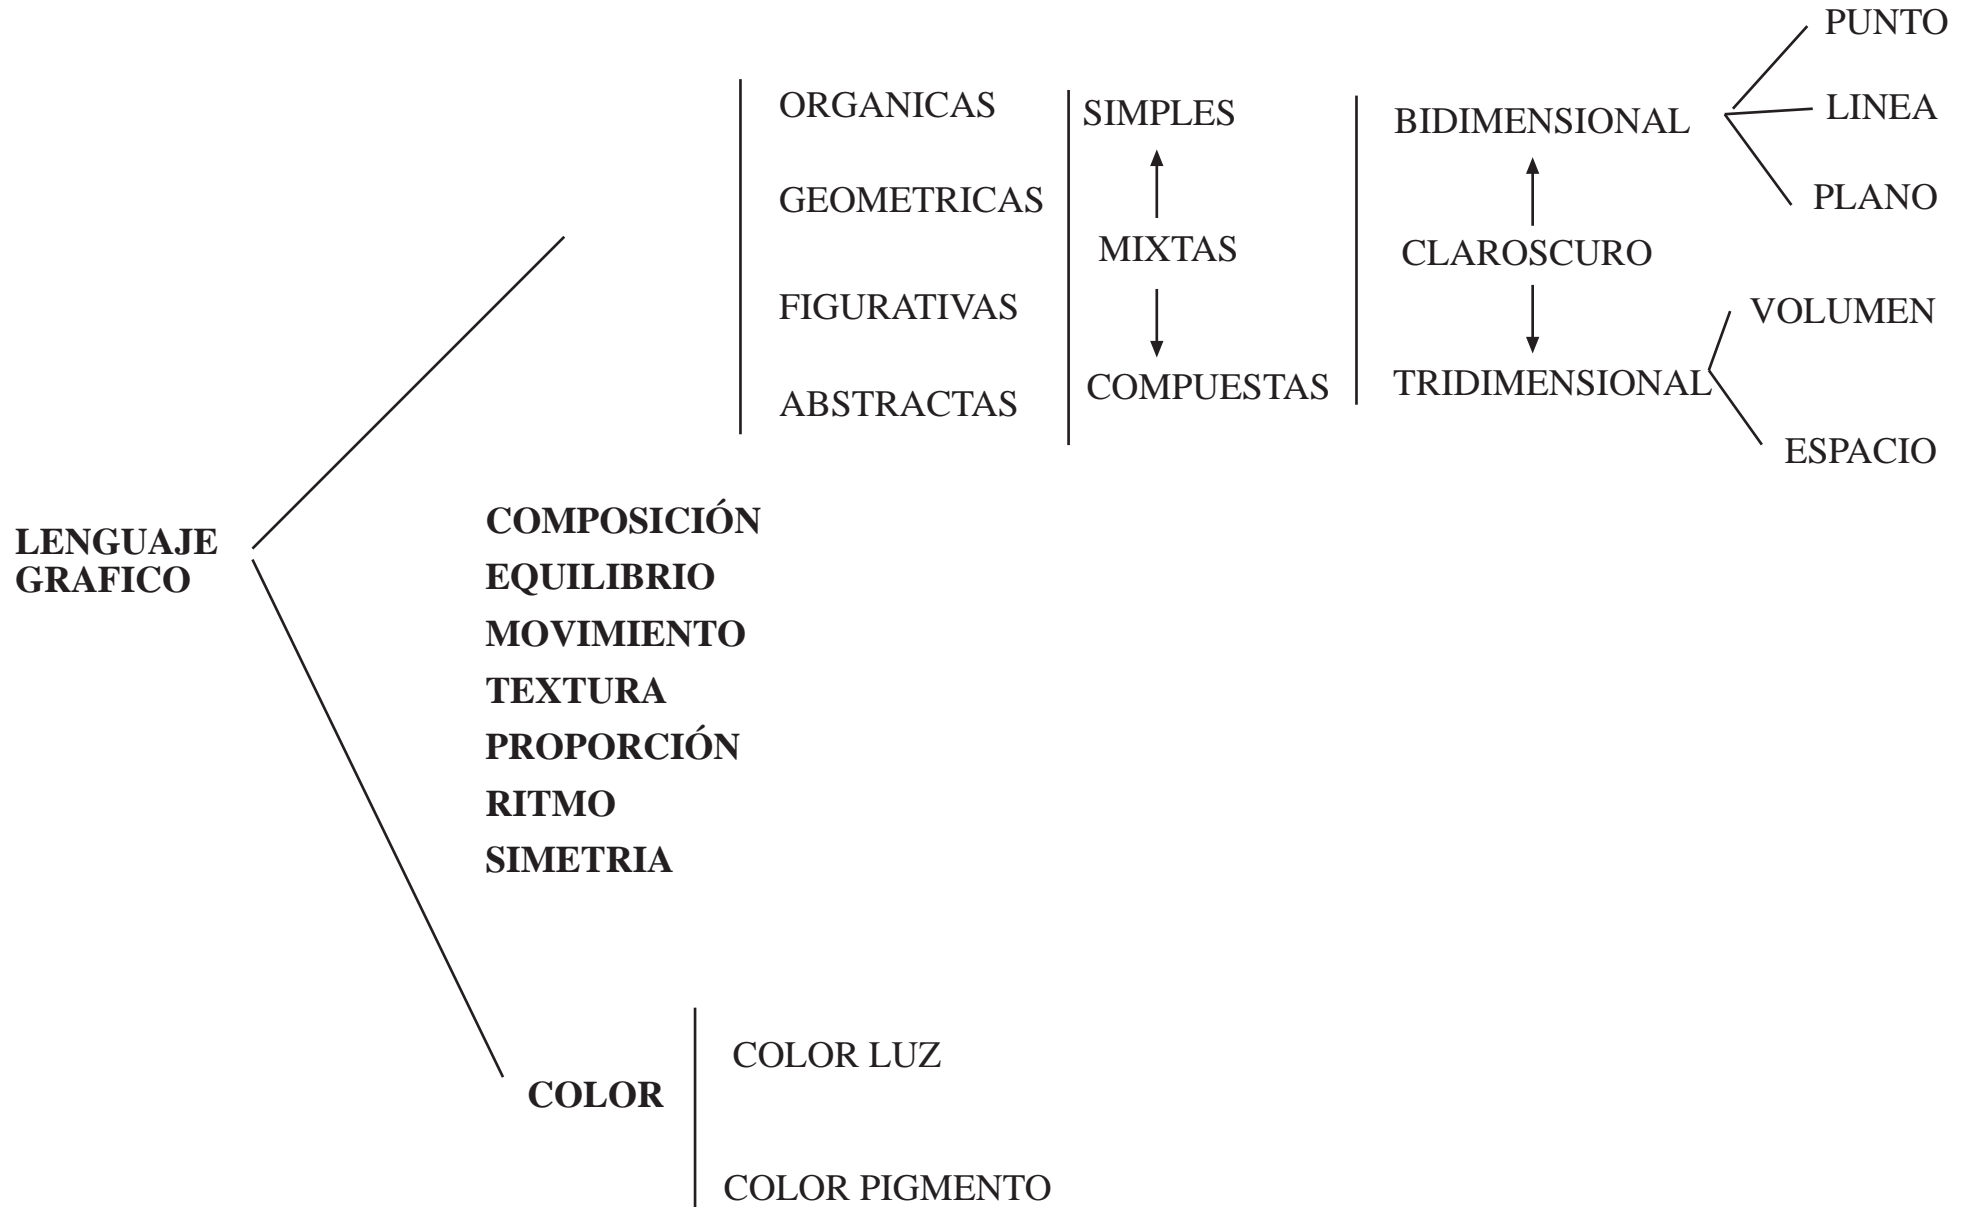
PUNTO

ORGANICAS
GEOMETRICAS
FIGURATIVAS
ABSTRACTAS

SIMPLES
MIXTAS
COMPUESTAS

BIDIMENSIONAL
CLAROSCURO
TRIDIMENSIONAL

LINEA
PLANO

VOLUMEN
ESPACIO

LENGUAJE GRAFICO

COMPOSICIÓN
EQUILIBRIO
MOVIMIENTO
TEXTURA
PROPORCIÓN
RITMO
SIMETRIA

COLOR

COLOR LUZ
COLOR PIGMENTO